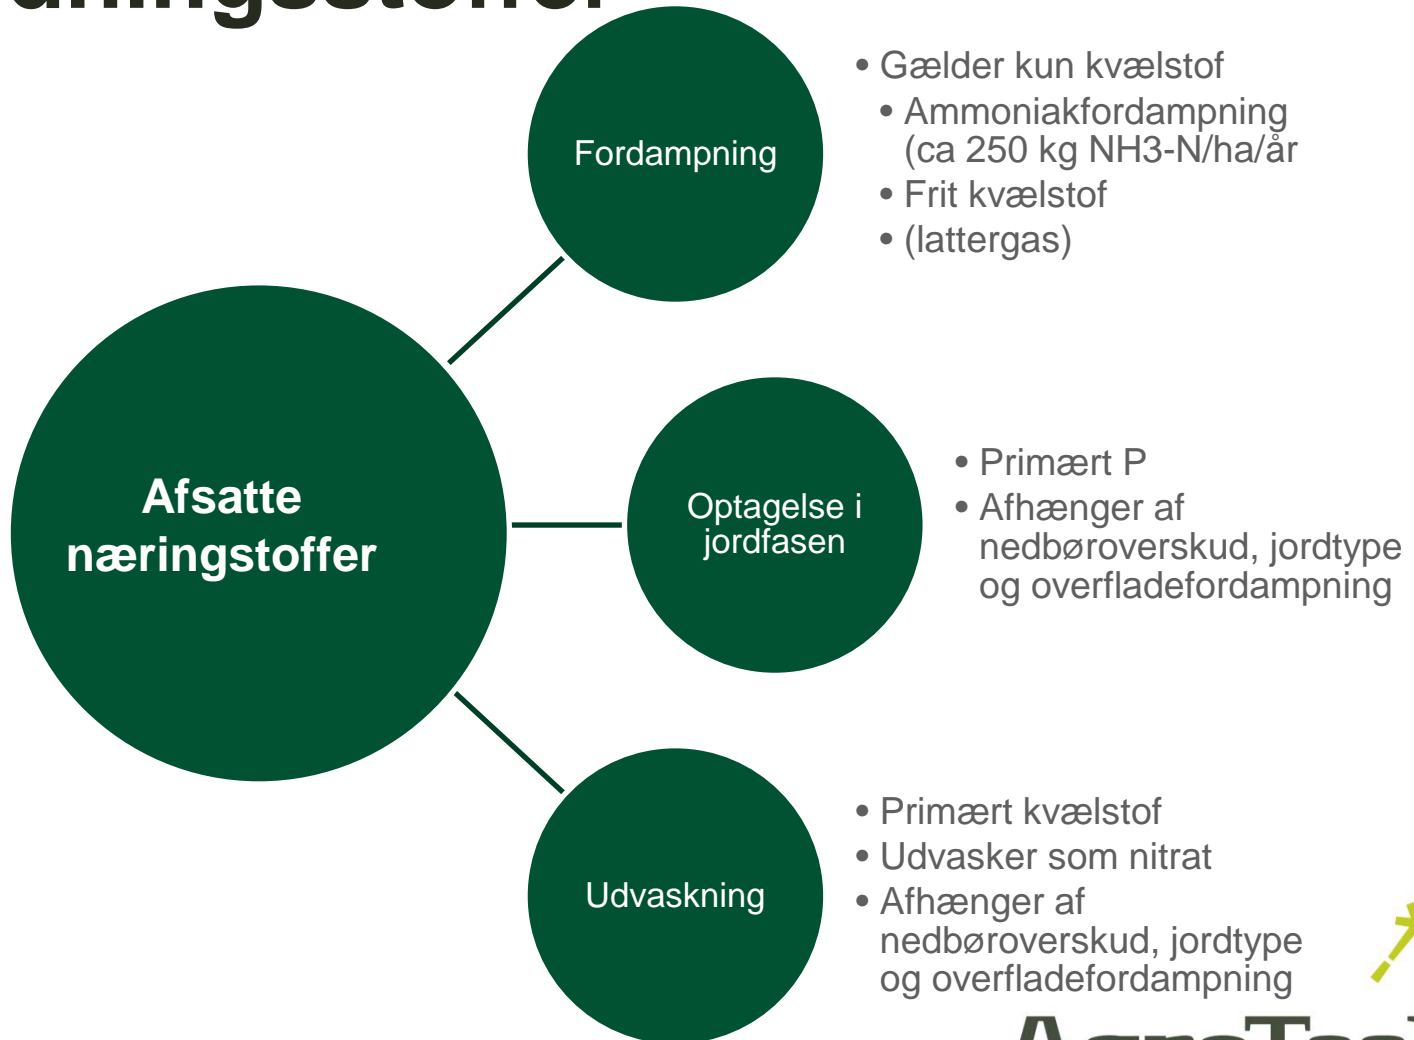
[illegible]

Afsatte næringstoffer

Fordampning

- Gælder kun kvælstof
  - Ammoniakfordampning (ca 250 kg NH3-N/ha/år
  - Frit kvælstof
  - (lattergas)

Optagelse i jordfasen

- Primært P
- Afhænger af nedbøroverskud, jordtype og overfladefordampning

Udvaskning

- Primært kvælstof
- Udvasker som nitrat
- Afhænger af nedbøroverskud, jordtype og overfladefordampning

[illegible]